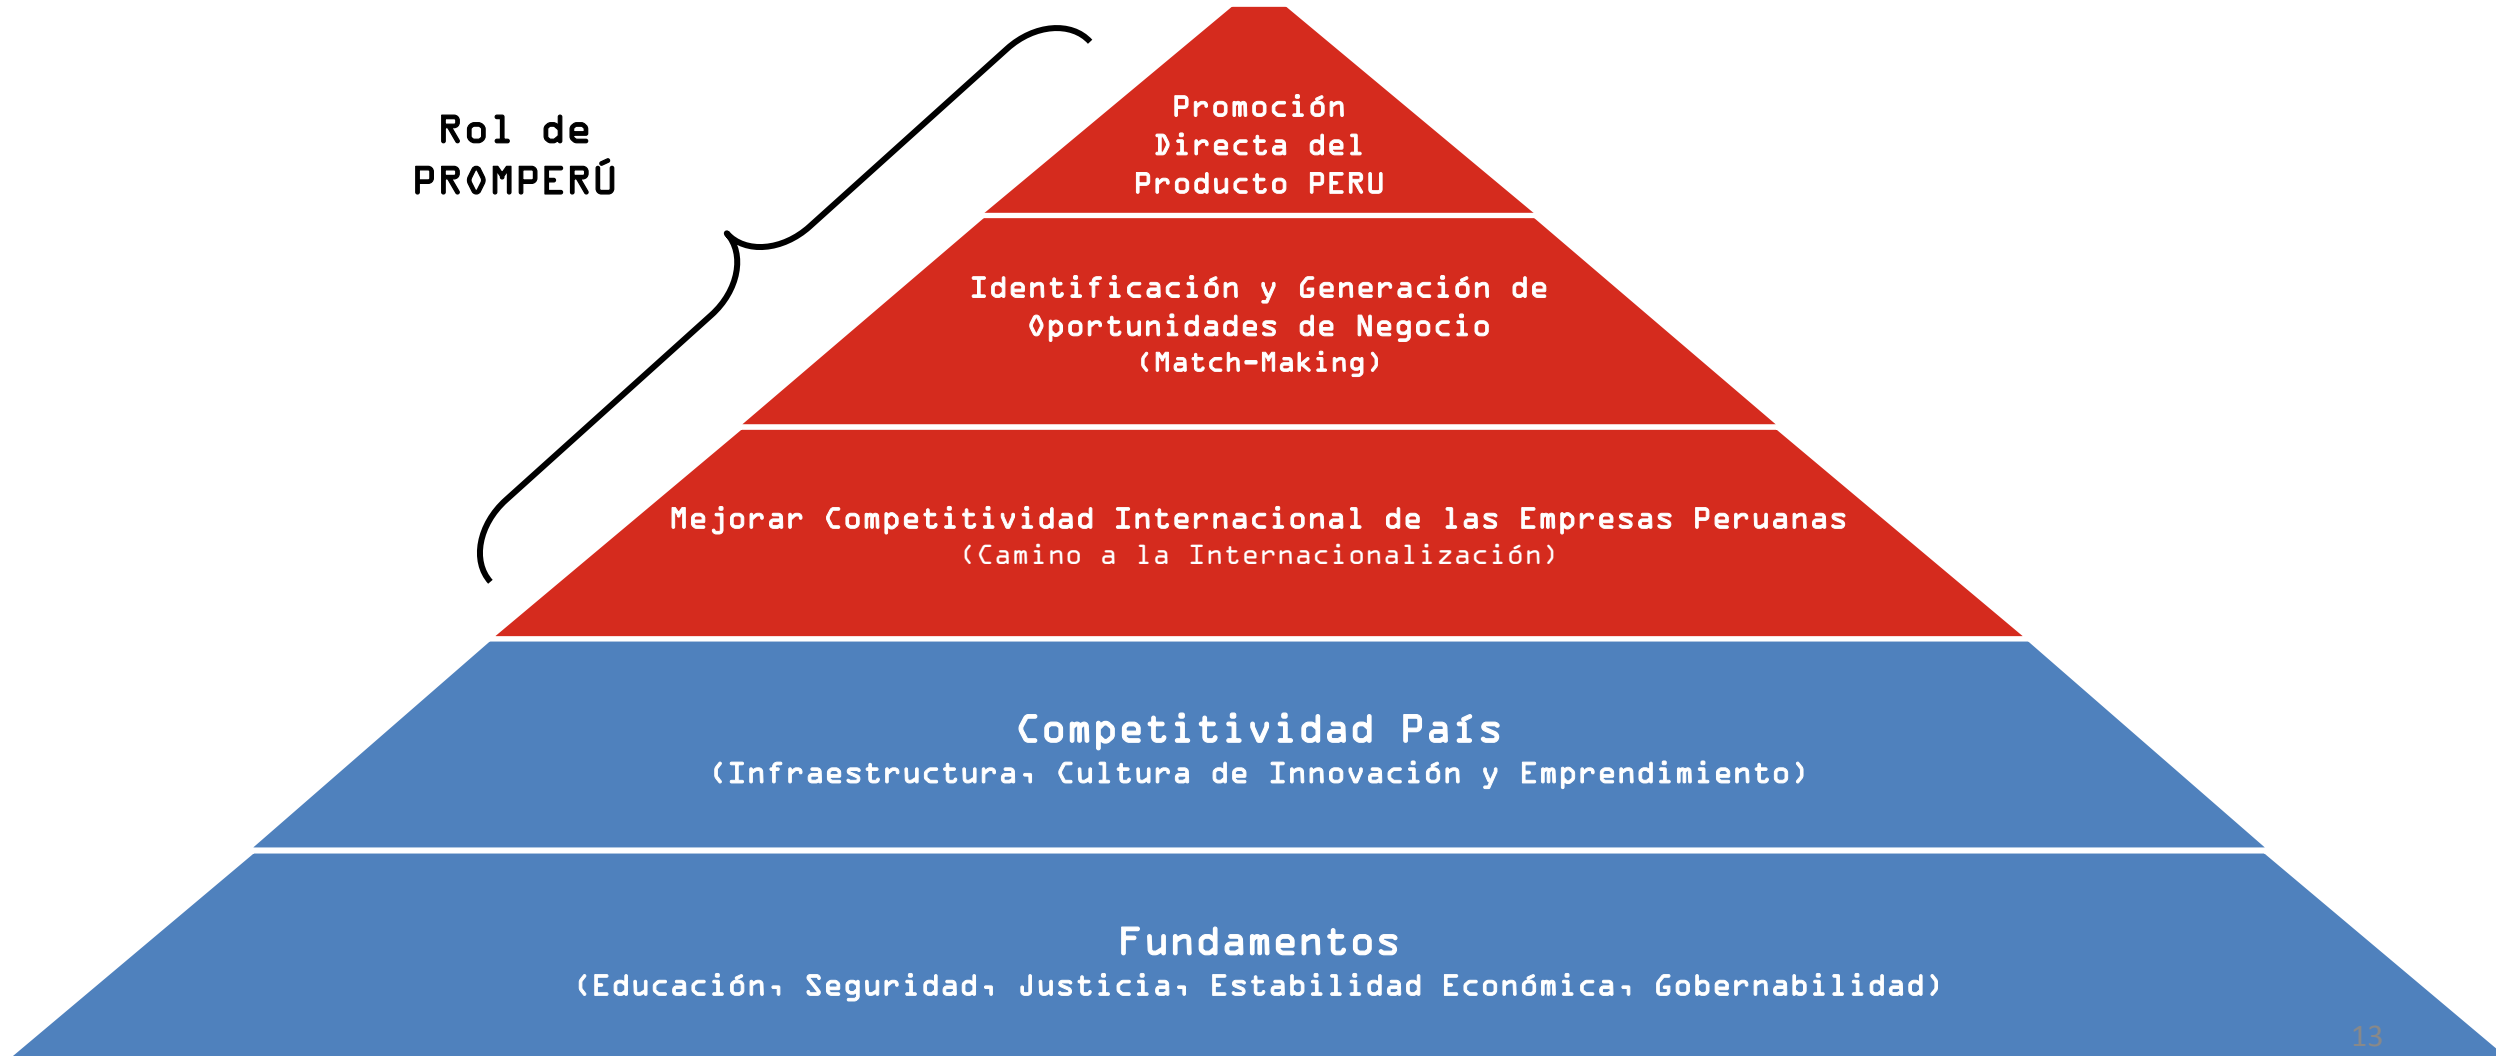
Rol de PROMPERÚ

Promoción Directa del Producto PERU

Identificación y Generación de Oportunidades de Negocio (Match-Making)

Mejorar Competitividad Internacional de las Empresas Peruanas (Camino a la Internacionalización)

Competitividad País (Infraestructura, Cultura de Innovación y Emprendimiento)

Fundamentos (Educación, Seguridad, Justicia, Estabilidad Económica, Gobernabilidad)

13